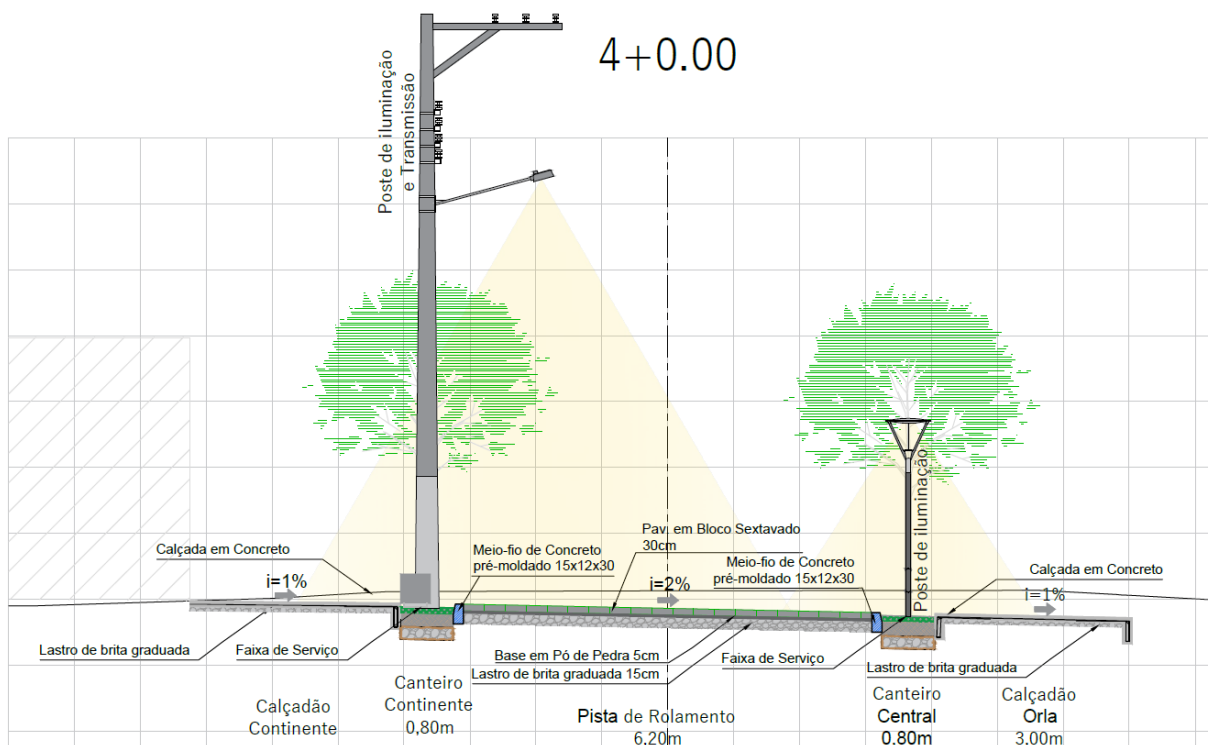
4+0.00

Poste de iluminação e Transmissão

Poste de iluminação

Calçada em Concreto

i=1%

Meio-fio de Concreto pré-moldado 15x12x30

Pav. em Bloco Sextavado 30cm

i=2%

Meio-fio de Concreto pré-moldado 15x12x30

Calçada em Concreto

i=1%

Lastro de brita graduada

Faixa de Serviço

Base em Pó de Pedra 5cm

Lastro de brita graduada 15cm

Faixa de Serviço

Lastro de brita graduada

Calçadão Continente

Canteiro Continente 0,80m

Pista de Rolamento 6.20m

Canteiro Central 0.80m

Calçadão Orla 3.00m